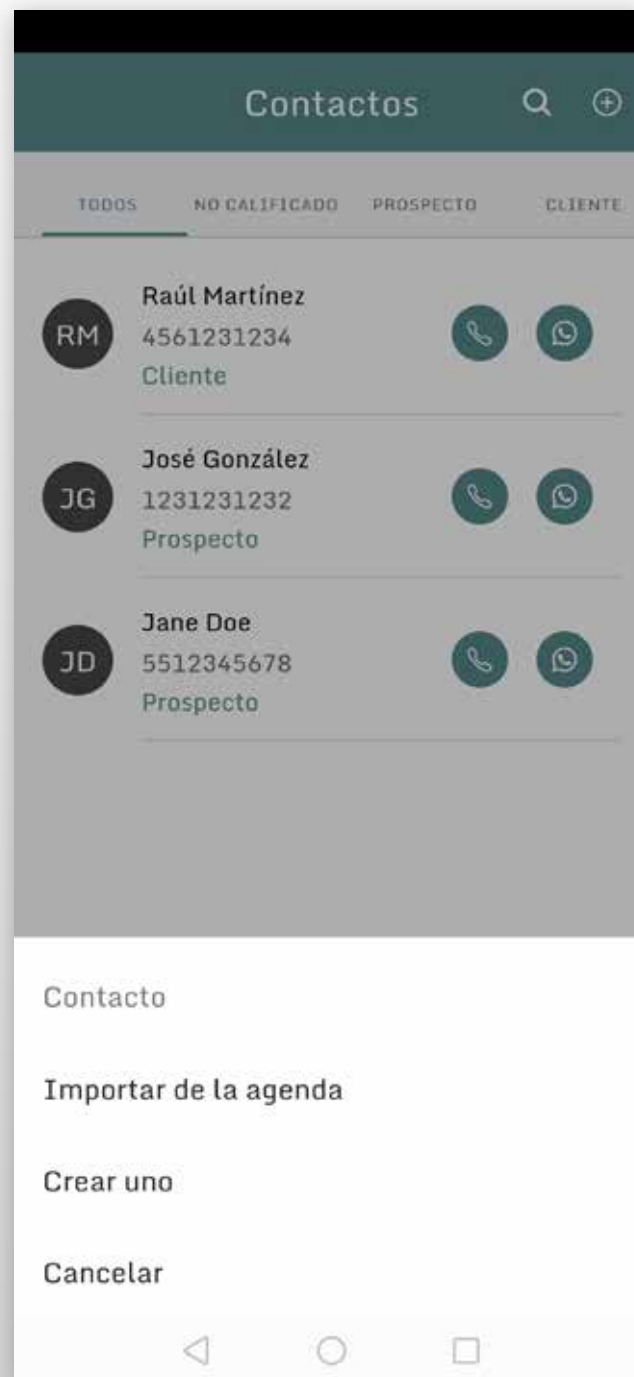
Contactos

TODOS NO CALIFICADO PROSPECTO CLIENTE

RM
Raúl Martínez
4561231234
Cliente

JG
José González
1231231232
Prospecto

JD
Jane Doe
5512345678
Prospecto

Contacto

Importar de la agenda

Crear uno

Cancelar